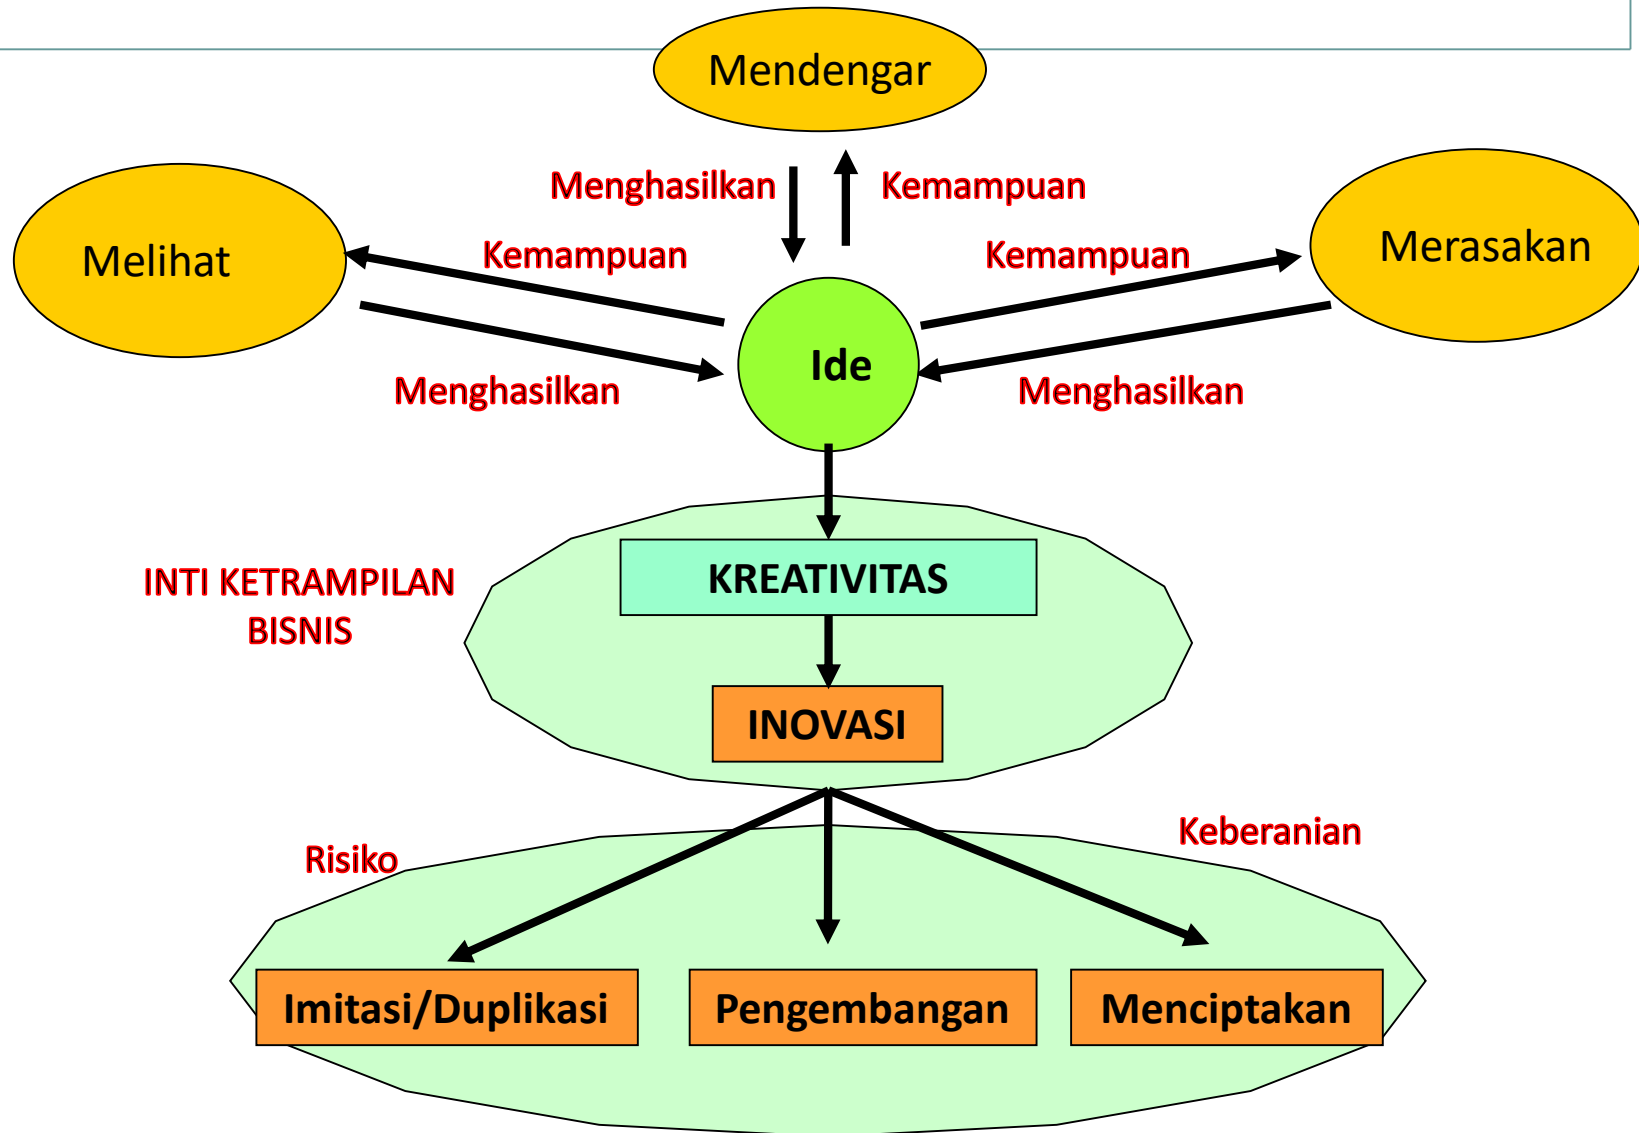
Mendengar

Menghasilkan

Kemampuan

Melihat

Kemampuan

Kemampuan

Merasakan

Ide

Menghasilkan

Menghasilkan

INTI KETRAMPILAN BISNIS

KREATIVITAS

INOVASI

Risiko

Keberanian

Imitasi/Duplikasi

Pengembangan

Menciptakan